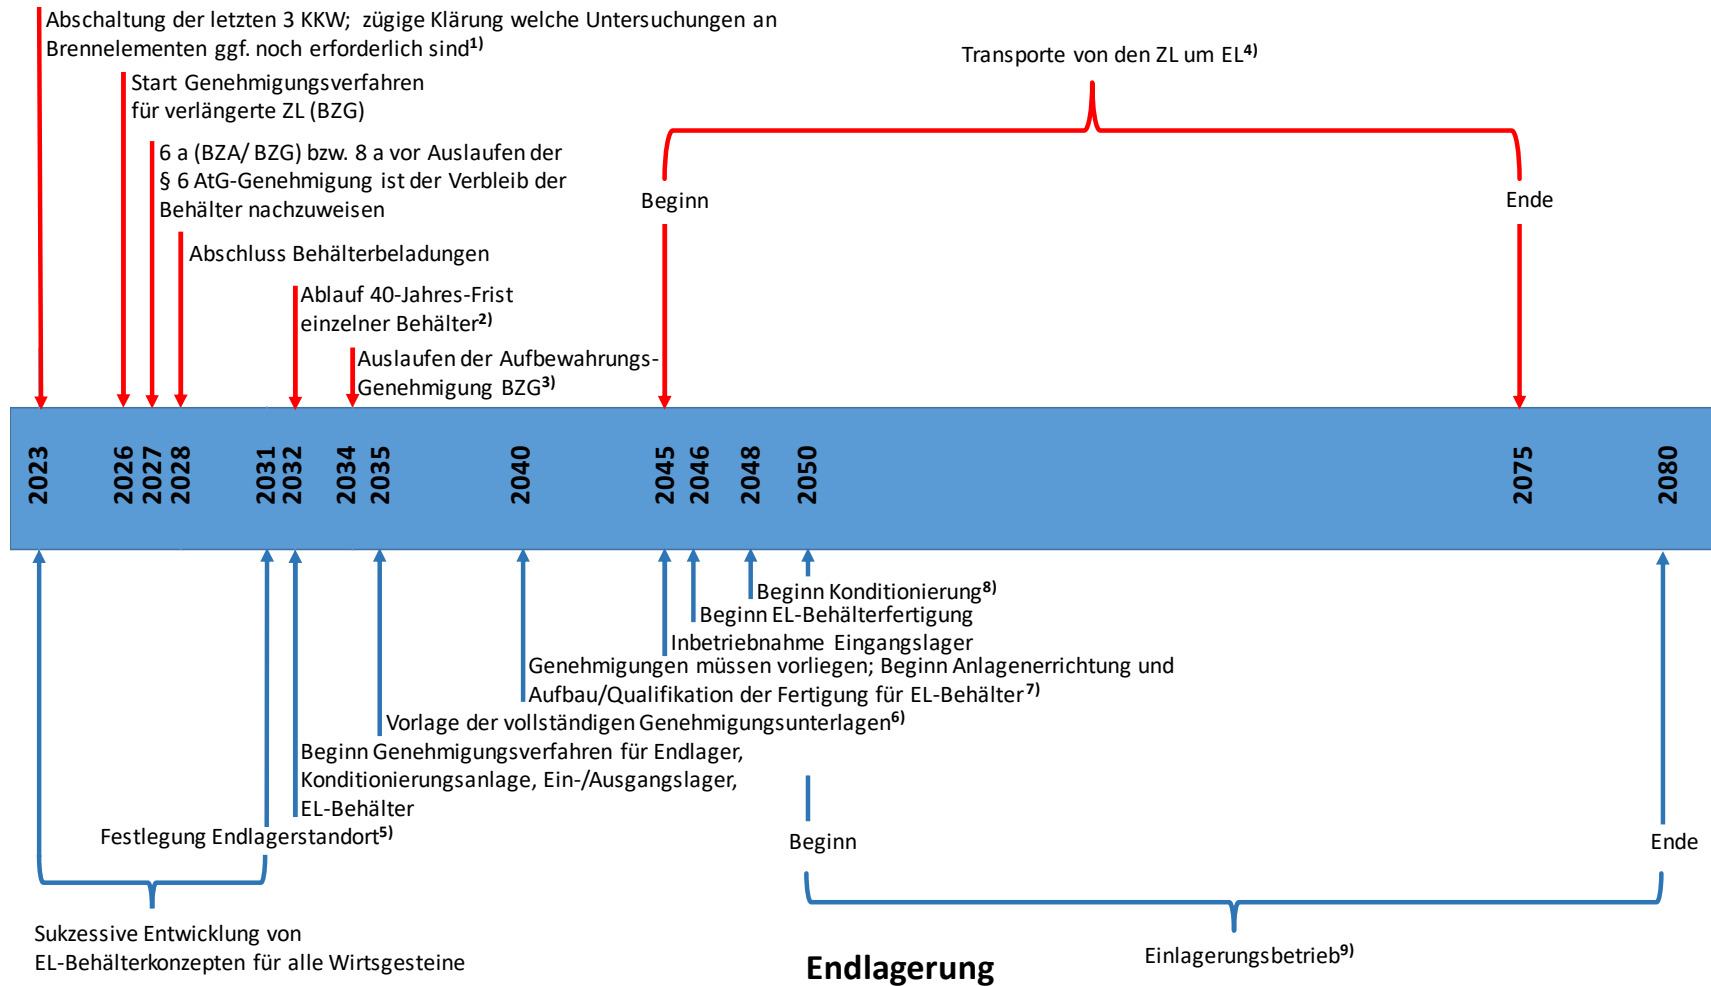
Abschaltung der letzten 3 KKW; zügige Klärung welche Untersuchungen an Brennelementen ggf. noch erforderlich sind$^{1)}$

Start Genehmigungsverfahren für verlängerte ZL (BZG)

6 a (BZA/ BZG) bzw. 8 a vor Auslaufen der § 6 AtG-Genehmigung ist der Verbleib der Behälter nachzuweisen

Abschluss Behälterbeladungen

Ablauf 40-Jahres-Frist einzelner Behälter$^{2)}$

Auslaufen der Aufbewahrungs-Genehmigung BZG$^{3)}$

Transporte von den ZL um EL$^{4)}$

Beginn

Ende

2023 2026 2027 2028 2031 2032 2034 2035 2040 2045 2046 2048 2050 2075 2080

Beginn Konditionierung$^{8)}$
Beginn EL-Behälterfertigung
Inbetriebnahme Eingangslager
Genehmigungen müssen vorliegen; Beginn Anlagenerrichtung und Aufbau/Qualifikation der Fertigung für EL-Behälter$^{7)}$
Vorlage der vollständigen Genehmigungsunterlagen$^{6)}$
Beginn Genehmigungsverfahren für Endlager, Konditionierungsanlage, Ein-/Ausgangslager, EL-Behälter
Festlegung Endlagerstandort$^{5)}$

Beginn

Ende

Sukzessive Entwicklung von EL-Behälterkonzepten für alle Wirtsgesteine

Endlagerung

Einlagerungsbetrieb$^{9)}$